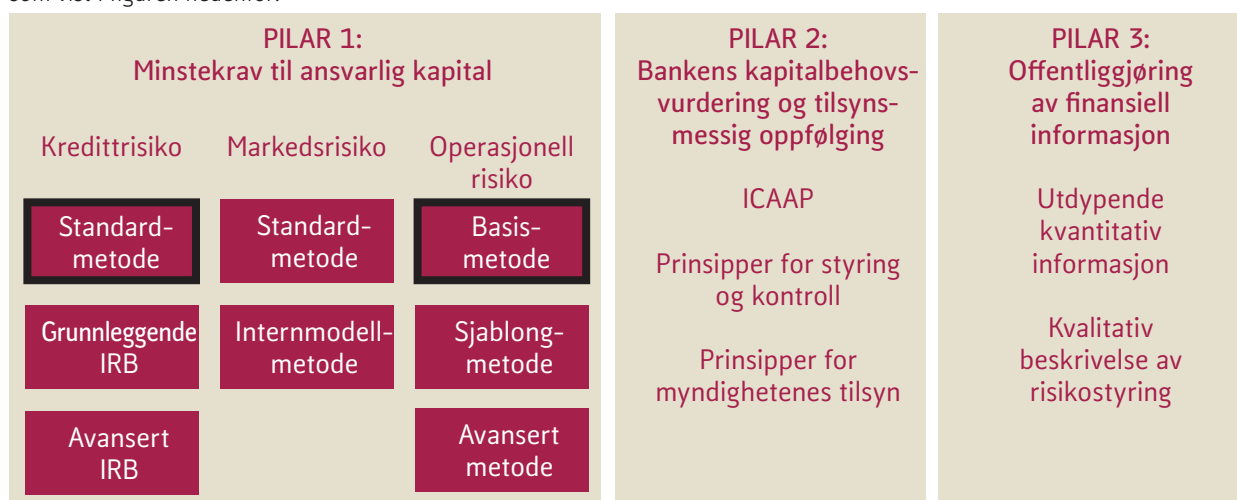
PILAR 1:
Minstekrav til ansvarlig kapital

Kredittrisiko

Standardmetode

Grunnleggende IRB

Avansert IRB

Markedsrisiko

Standardmetode

Internmodellmetode

Operasjonell risiko

Basismetode

Sjablongmetode

Avansert metode

PILAR 2:
Bankens kapitalbehovsvurdering og tilsynsmessig oppfølging

ICAAP

Prinsipper for styring og kontroll

Prinsipper for myndighetenes tilsyn

PILAR 3:
Offentliggjøring av finansiell informasjon

Utdypende kvantitativ informasjon

Kvalitativ beskrivelse av risikostyring